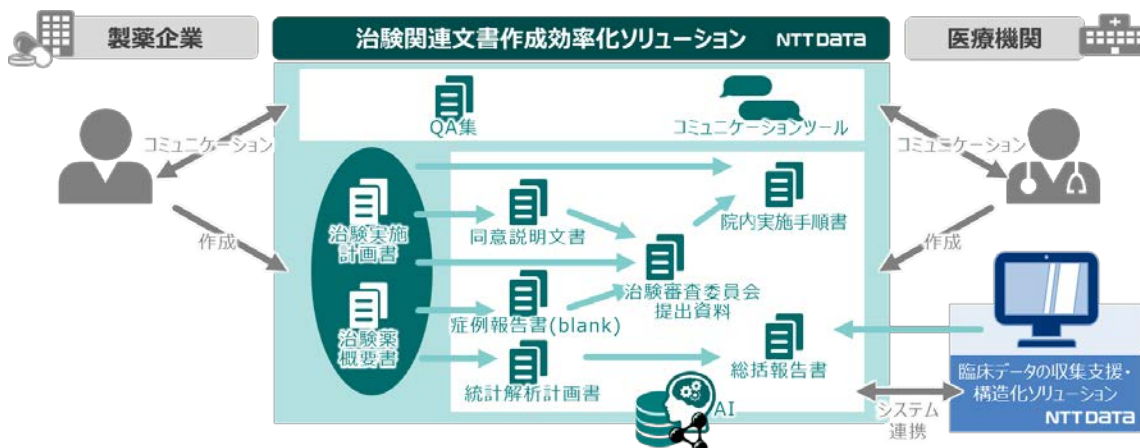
製薬企業

治験関連文書作成効率化ソリューション NTT DATA

医療機関

QA集

コミュニケーションツール

コミュニケーション

コミュニケーション

作成

作成

治験実施計画書

治験薬概要書

同意説明文書

院内実施手順書

治験審査委員会提出資料

症例報告書(blank)

総括報告書

統計解析計画書

AI

システム連携

臨床データの収集支援・構造化ソリューション NTT DATA